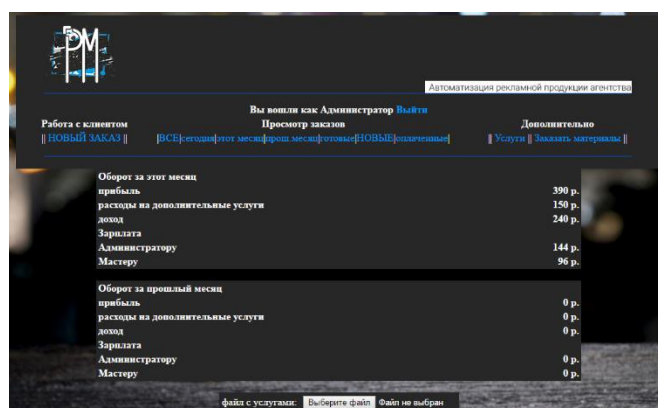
РМ

Автоматизация рекламной продукции агентства

Вы вошли как Администратор Выйти

Работа с клиентом
|| НОВЫЙ ЗАКАЗ ||

Просмотр заказов
|ВСЕ|сегодня|этот месяц|прош.месяц|готовые|НОВЫЕ|оплаченные|

Дополнительно
|| Услуги || Заказать материалы ||

| Оборот за этот месяц | |
|---|---|
| прибыль | 390 р. |
| расходы на дополнительные услуги | 150 р. |
| доход | 240 р. |
| Зарплата | |
| Администратору | 144 р. |
| Мастеру | 96 р. |

| Оборот за прошлый месяц | |
|---|---|
| прибыль | 0 р. |
| расходы на дополнительные услуги | 0 р. |
| доход | 0 р. |
| Зарплата | |
| Администратору | 0 р. |
| Мастеру | 0 р. |

файл с услугами: Выберите файл Файл не выбран